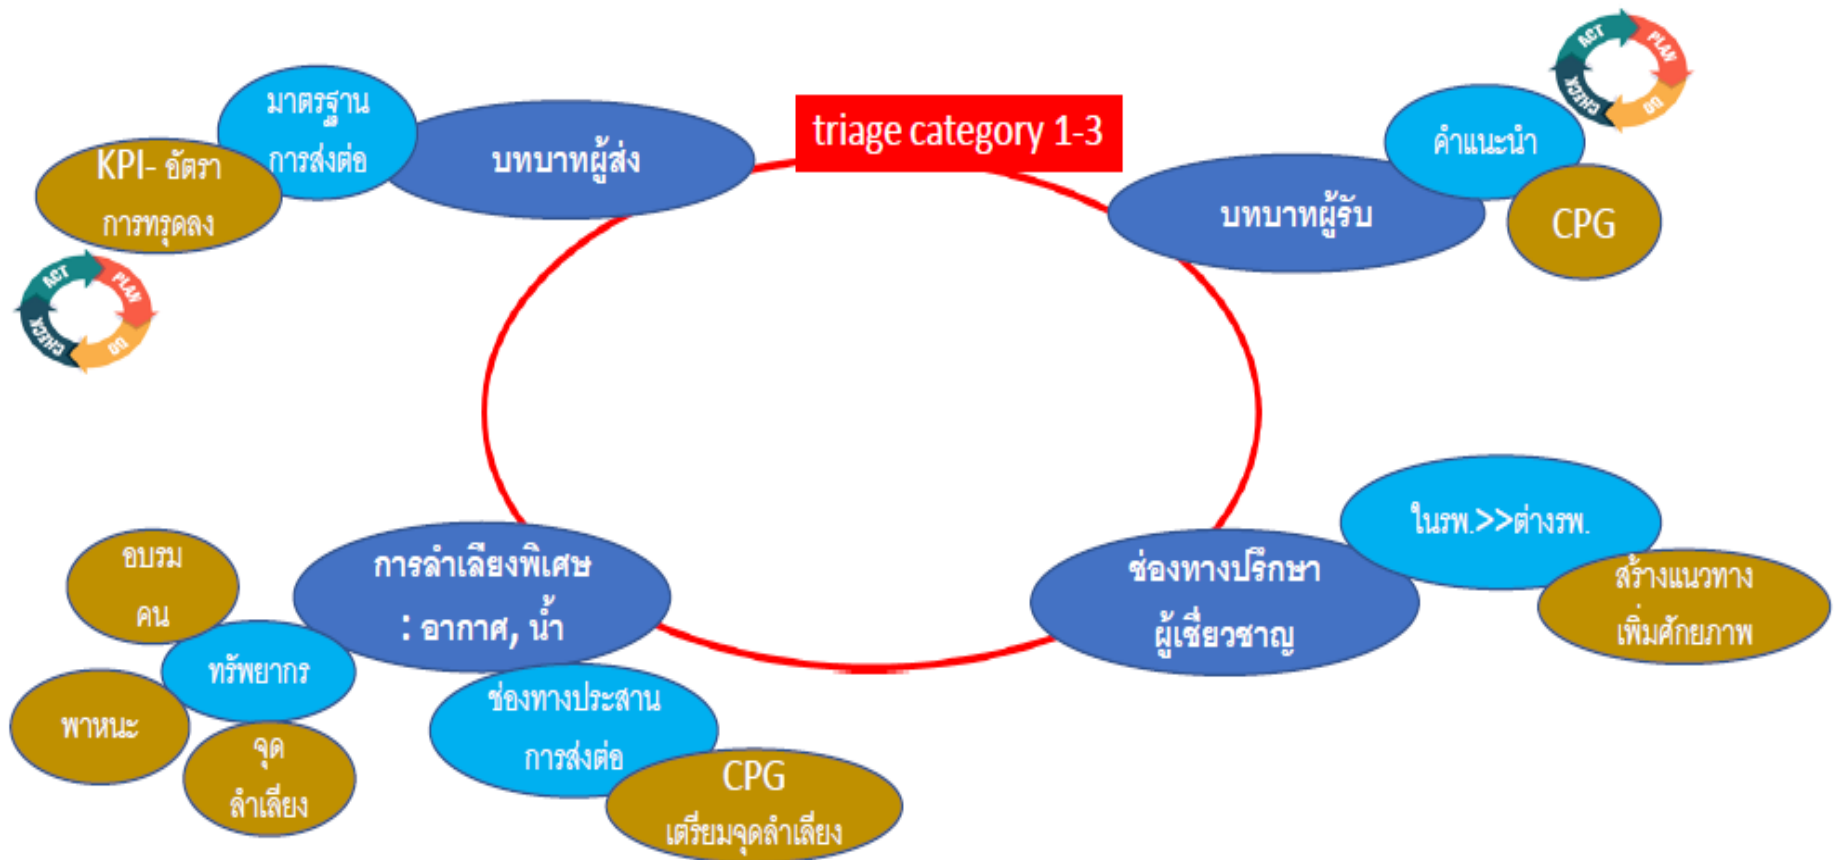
มาตรฐาน
การส่งต่อ

KPI- อัตรา
การทรุดลง

บทบาทผู้ส่ง

triage category 1-3

ACT PLAN CHECK DO

คำแนะนำ

บทบาทผู้รับ

CPG

ACT PLAN CHECK DO

ในรพ.>>ต่างรพ.

ช่องทางปรึกษา
ผู้เชี่ยวชาญ

สร้างแนวทาง
เพิ่มศักยภาพ

อบรม
คน

การลำเลียงพิเศษ
: อากาศ, น้ำ

ทรัพยากร

พาหนะ

จุด
ลำเลียง

ช่องทางประสาน
การส่งต่อ

CPG
เตรียมจุดลำเลียง